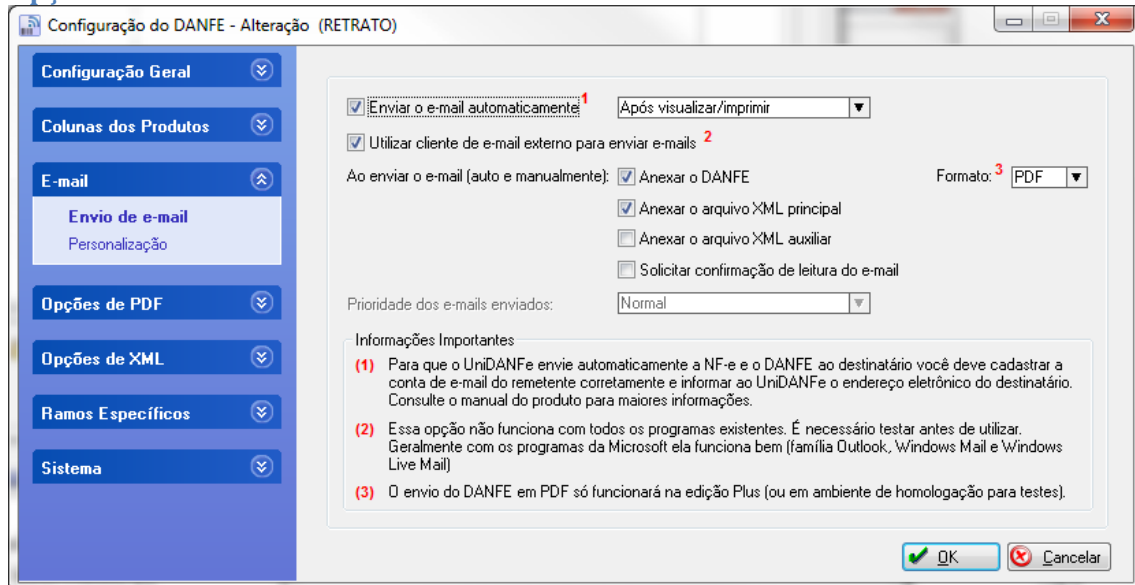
Configuração do DANFE - Alteração (RETRATO)

Configuração Geral
Colunas dos Produtos
E-mail
Envio de e-mail
Personalização
Opções de PDF
Opções de XML
Ramos Específicos
Sistema

Enviar o e-mail automaticamente 1 | Após visualizar/imprimir
Utilizar cliente de e-mail externo para enviar e-mails 2
Ao enviar o e-mail (auto e manualmente): Anexar o DANFE
Formato: 3 PDF
Anexar o arquivo XML principal
Anexar o arquivo XML auxiliar
Solicitar confirmação de leitura do e-mail
Prioridade dos e-mails enviados: Normal

Informações Importantes
(1) Para que o UniDANFe envie automaticamente a NF-e e o DANFE ao destinatário você deve cadastrar a conta de e-mail do remetente corretamente e informar ao UniDANFe o endereço eletrônico do destinatário. Consulte o manual do produto para maiores informações.
(2) Essa opção não funciona com todos os programas existentes. É necessário testar antes de utilizar. Geralmente com os programas da Microsoft ela funciona bem (família Outlook, Windows Mail e Windows Live Mail)
(3) O envio do DANFE em PDF só funcionará na edição Plus (ou em ambiente de homologação para testes).

OK
Cancelar